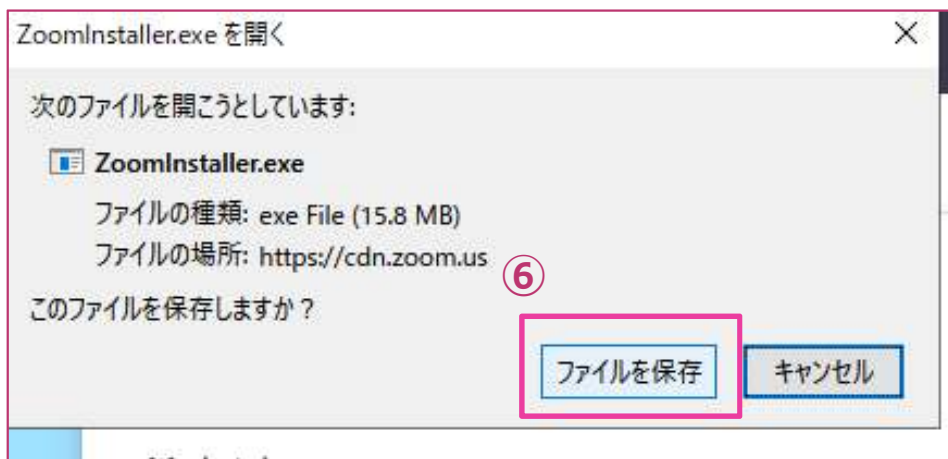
ZoomInstaller.exe を開く

次のファイルを開こうとしています:

ZoomInstaller.exe

ファイルの種類: exe File (15.8 MB)

ファイルの場所: https://cdn.zoom.us

⑥

このファイルを保存しますか？

ファイルを保存

キャンセル